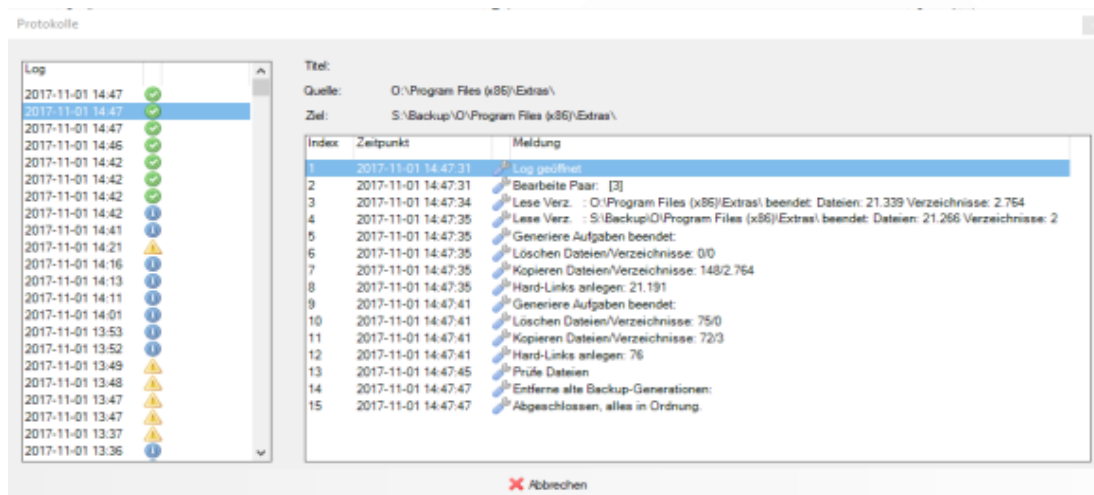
Protokolle

| Log |
|---|
| 2017-11-01 14:47 |
| 2017-11-01 14:47 |
| 2017-11-01 14:47 |
| 2017-11-01 14:46 |
| 2017-11-01 14:42 |
| 2017-11-01 14:42 |
| 2017-11-01 14:42 |
| 2017-11-01 14:42 |
| 2017-11-01 14:41 |
| 2017-11-01 14:21 |
| 2017-11-01 14:16 |
| 2017-11-01 14:13 |
| 2017-11-01 14:11 |
| 2017-11-01 14:01 |
| 2017-11-01 13:53 |
| 2017-11-01 13:52 |
| 2017-11-01 13:49 |
| 2017-11-01 13:48 |
| 2017-11-01 13:47 |
| 2017-11-01 13:47 |
| 2017-11-01 13:37 |
| 2017-11-01 13:36 |

Titel:

Quelle: O:\Program Files (x86)\Extras\

Ziel: S:\Backup\O\Program Files (x86)\Extras\

| Index | Zeitpunkt | Meldung |
|---|---|---|
| 1 | 2017-11-01 14:47:31 | Log geöffnet |
| 2 | 2017-11-01 14:47:31 | Bearbeite Paar: [3] |
| 3 | 2017-11-01 14:47:34 | Lese Verz. : O:\Program Files (x86)\Extras\ beendet: Dateien: 21.339 Verzeichnisse: 2.764 |
| 4 | 2017-11-01 14:47:35 | Lese Verz. : S:\Backup\O\Program Files (x86)\Extras\ beendet: Dateien: 21.266 Verzeichnisse: 2 |
| 5 | 2017-11-01 14:47:35 | Generiere Aufgaben beendet: |
| 6 | 2017-11-01 14:47:35 | Löschen Dateien/Verzeichnisse: 0/0 |
| 7 | 2017-11-01 14:47:35 | Kopieren Dateien/Verzeichnisse: 148/2.764 |
| 8 | 2017-11-01 14:47:35 | Hard-Links anlegen: 21.191 |
| 9 | 2017-11-01 14:47:41 | Generiere Aufgaben beendet: |
| 10 | 2017-11-01 14:47:41 | Löschen Dateien/Verzeichnisse: 75/0 |
| 11 | 2017-11-01 14:47:41 | Kopieren Dateien/Verzeichnisse: 72/3 |
| 12 | 2017-11-01 14:47:41 | Hard-Links anlegen: 76 |
| 13 | 2017-11-01 14:47:45 | Prüfe Dateien |
| 14 | 2017-11-01 14:47:47 | Entferne alte Backup-Generationen: |
| 15 | 2017-11-01 14:47:47 | Abgeschlossen, alles in Ordnung. |

Abbrechen